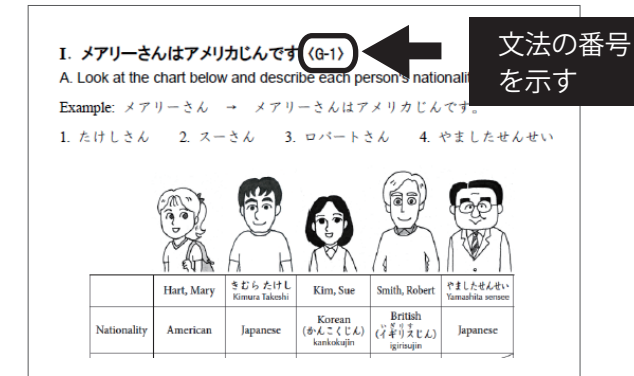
I. メアリーさんはアメリカじんです〈G-1〉

文法の番号を示す

A. Look at the chart below and describe each person's nationalit

Example: メアリーさん → メアリーさんはアメリカじんです。

1. たけしさん 2. スーさん 3. ロバートさん 4. やましたせんせい

| | Hart, Mary | きむら たけし Kimura Takeshi | Kim, Sue | Smith, Robert | やましたせんせい Yamashita sensee |
|---|---|---|---|---|---|
| Nationality | American | Japanese | Korean (かんこくじん) kankokujin | British (イギリスじん) igirisujin | Japanese |